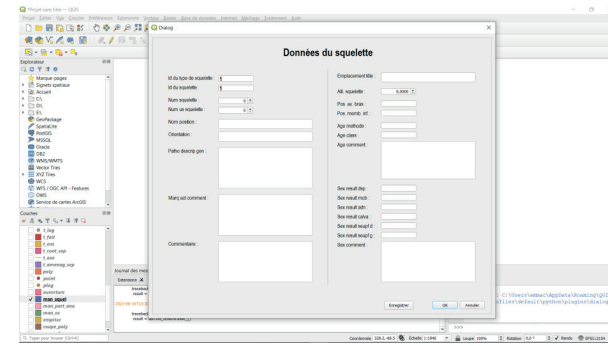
Projet sans titre — QGIS

Projet Éditer Vue Couche Préférences Extension Vecteur Raster Base de données Internet Maillage Traitement Aide

Dialog

Données du squelette

Id du type de squelette : 1

Id du squelette : 1

Num squelette : 0

Num us squelette : 0

Num position :

Orientation :

Patho descrip gen :

Marq act comment :

Commentaire :

Emplacement tête :

Alt. squelette : 0,0000

Pos. av. bras :

Pos. memb. inf :

Age methode :

Age class :

Age comment :

Sex result dep :

Sex result morp :

Sex result adn :

Sex result calcu :

Sex result seuil d :

Sex result seuil g :

Sex comment :

Enregistrer OK Annuler

Explorateur

Marque-pages

Signets spatiaux

Accueil

C:\

D:\

E:\

GeoPackage

SpatiaLite

PostGIS

MSSQL

Oracle

DB2

WMS/WMTS

Vector Tiles

XYZ Tiles

WCS

WFS / OGC API - Features

OWS

Service de cartes ArcGIS

Couches

t_tag

t_fait

t_ens

t_cont_sep

t_sect

t_amenag_sep

poly

point

plug

ouverture

man_sque

man_part_ana

man_os

empriae

coupe_poly

Journal des mes

Extensions

traceback

result =

2021-06-14T15:58

traceback

result = self._build_result(_)

C:\Users\webac\AppData\Roaming\QGI

files\default\python\plugins\dialog

>>>

Q Taper pour trouver (Ctrl+K)

Coordonnée 108.1,-48.3 Échelle 1:1946 Loupe 100% Rotation 0,0 ° Rendu EPSG:3134